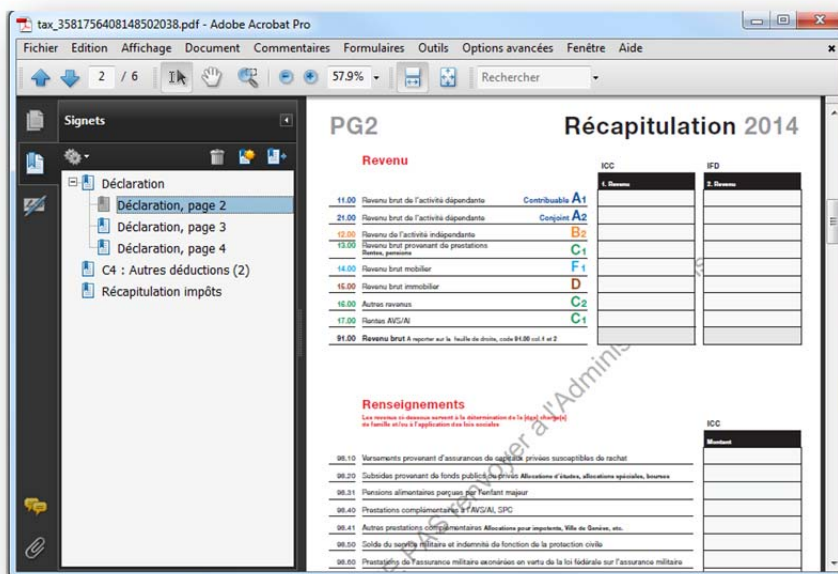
tax_3581756408148502038.pdf - Adobe Acrobat Pro

Fichier Edition Affichage Document Commentaires Formulaires Outils Options avancées Fenêtre Aide

2 / 6 57.9% Rechercher

Signets

Déclaration
Déclaration, page 2
Déclaration, page 3
Déclaration, page 4
C4 : Autres déductions (2)
Récapitulation impôts

PG2 Récapitulation 2014

Revenu

ICC IFD

1. Revenu 2. Revenu

11.00 Revenu brut de l'activité dépendante Contribuable A1
21.00 Revenu brut de l'activité dépendante Conjoint A2
12.00 Revenu de l'activité indépendante B2
13.00 Revenu brut provenant de prestations Rentes, pensions C1
14.00 Revenu brut mobilier F1
15.00 Revenu brut immobilier D
16.00 Autres revenus C2
17.00 Rentes AVS/AI C1
91.00 Revenu brut A reporter sur la feuille de droite, code 91.00 col.1 et 2

Renseignements
Les revenus ci-dessous servent à la détermination de la (des) charge(s) de famille et/ou à l'application des lois sociales

ICC
Montant

96.10 Versements provenant d'assurances de capitaux privées susceptibles de rachat
96.20 Subsides provenant de fonds publics ou privés Allocations d'études, allocations spéciales, bourses
96.31 Pensions alimentaires perçues par l'enfant majeur
96.40 Prestations complémentaires à l'AVS/AI, SPC
96.41 Autres prestations complémentaires Allocations pour impotents, Ville de Genève, etc.
96.50 Solde du service militaire et indemnité de fonction de la protection civile
96.60 Prestations de l'assurance militaire exonérées en vertu de la loi fédérale sur l'assurance militaire

Pas à envoyer à l'Adminis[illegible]